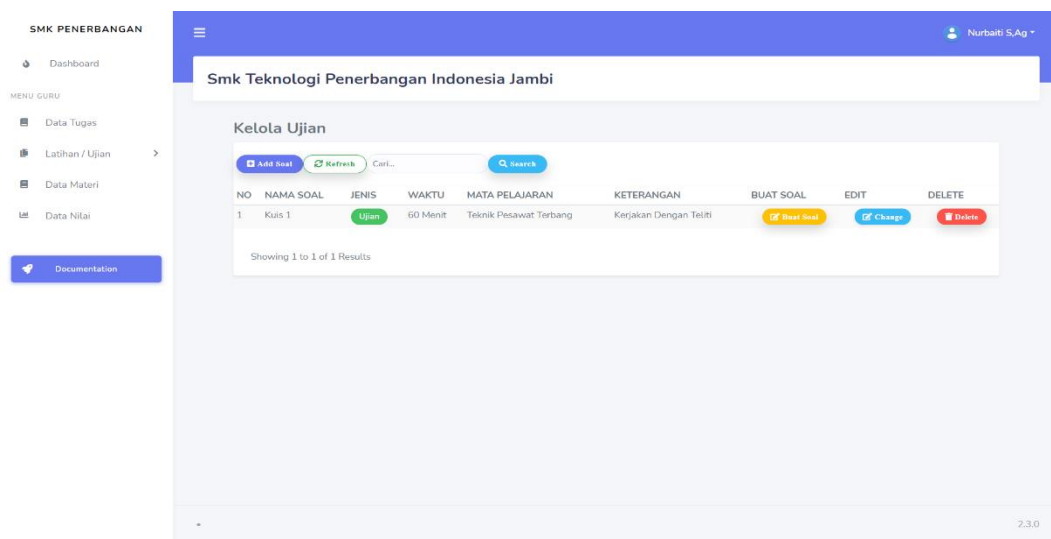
SMK PENERBANGAN

Dashboard

MENU GURU

Data Tugas

Latihan / Ujian

Data Materi

Data Nilai

Documentation

Nurbaiti S,Ag

Smk Teknologi Penerbangan Indonesia Jambi

Kelola Ujian

Add Soal Refresh Cari... Search

| NO | NAMA SOAL | JENIS | WAKTU | MATA PELAJARAN | KETERANGAN | BUAT SOAL | EDIT | DELETE |
|---|---|---|---|---|---|---|---|---|
| 1 | Kuis 1 | Ujian | 60 Menit | Teknik Pesawat Terbang | Kerjakan Dengan Teliti | Buat Soal | Change | Delete |

Showing 1 to 1 of 1 Results

2.3.0